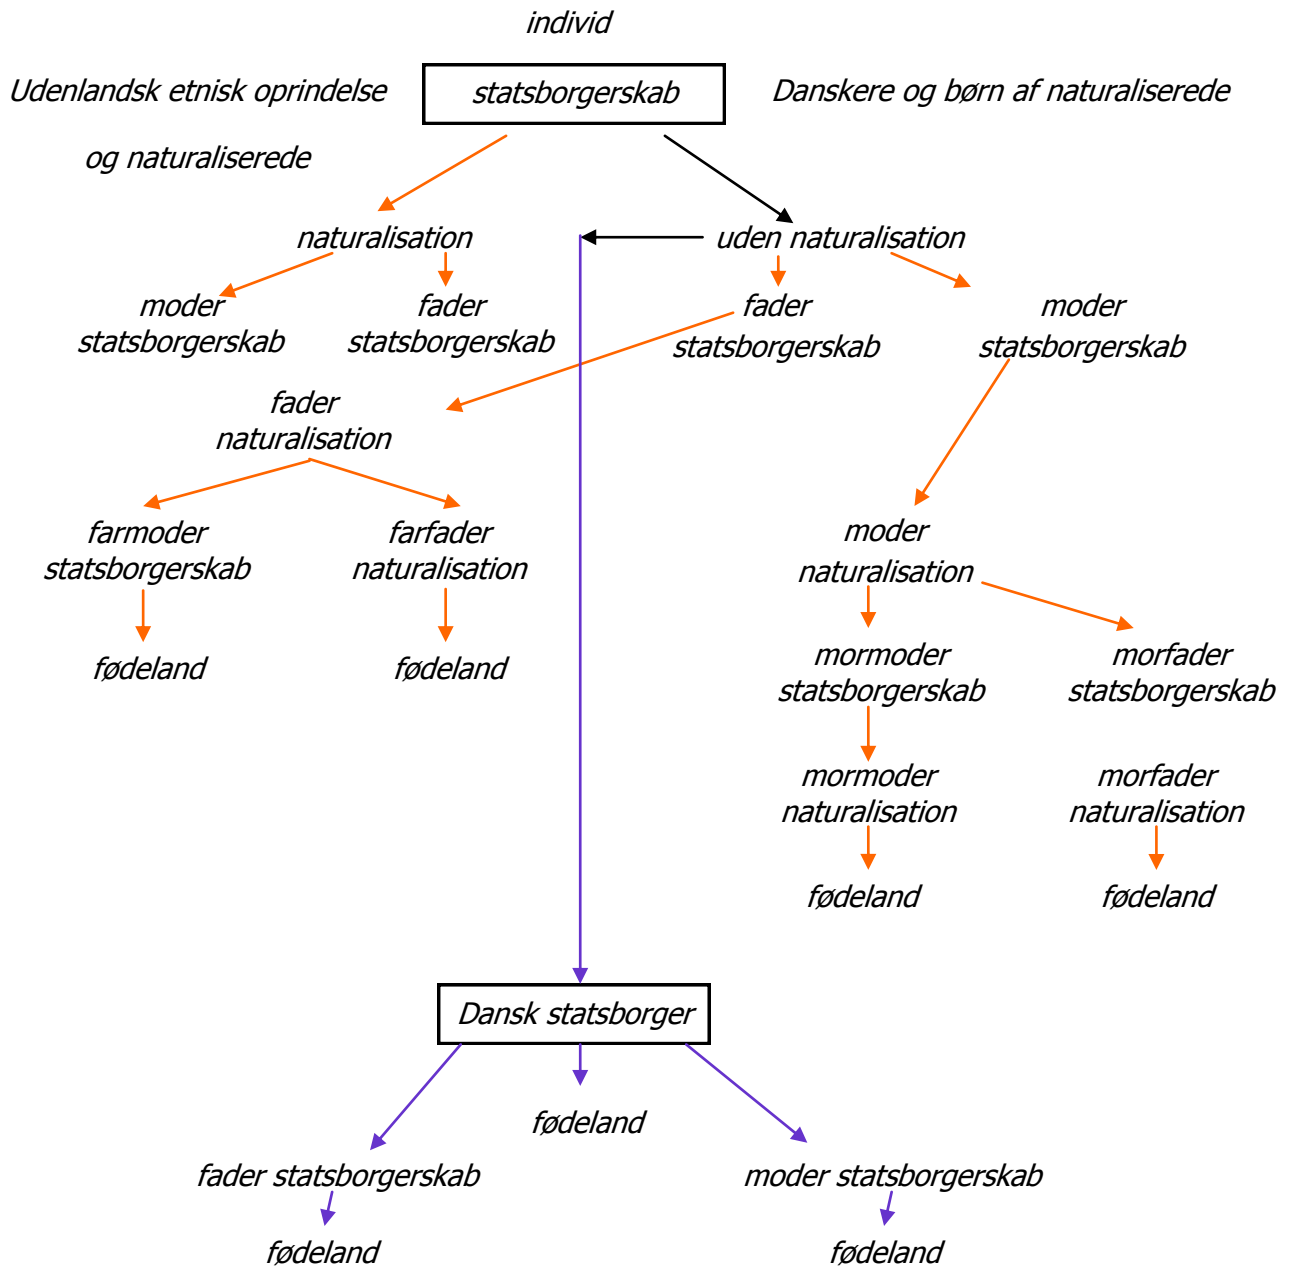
individ

Udenlandsk etnisk oprindelse

og naturaliserede

statsborgerskab

Danskere og børn af naturaliserede

naturalisation

uden naturalisation

moder statsborgerskab

fader statsborgerskab

fader statsborgerskab

moder statsborgerskab

fader naturalisation

farmoder statsborgerskab

farfader naturalisation

fødeland

fødeland

moder naturalisation

mormoder statsborgerskab

morfader statsborgerskab

mormoder naturalisation

morfader naturalisation

fødeland

fødeland

Dansk statsborger

fødeland

fader statsborgerskab

moder statsborgerskab

fødeland

fødeland